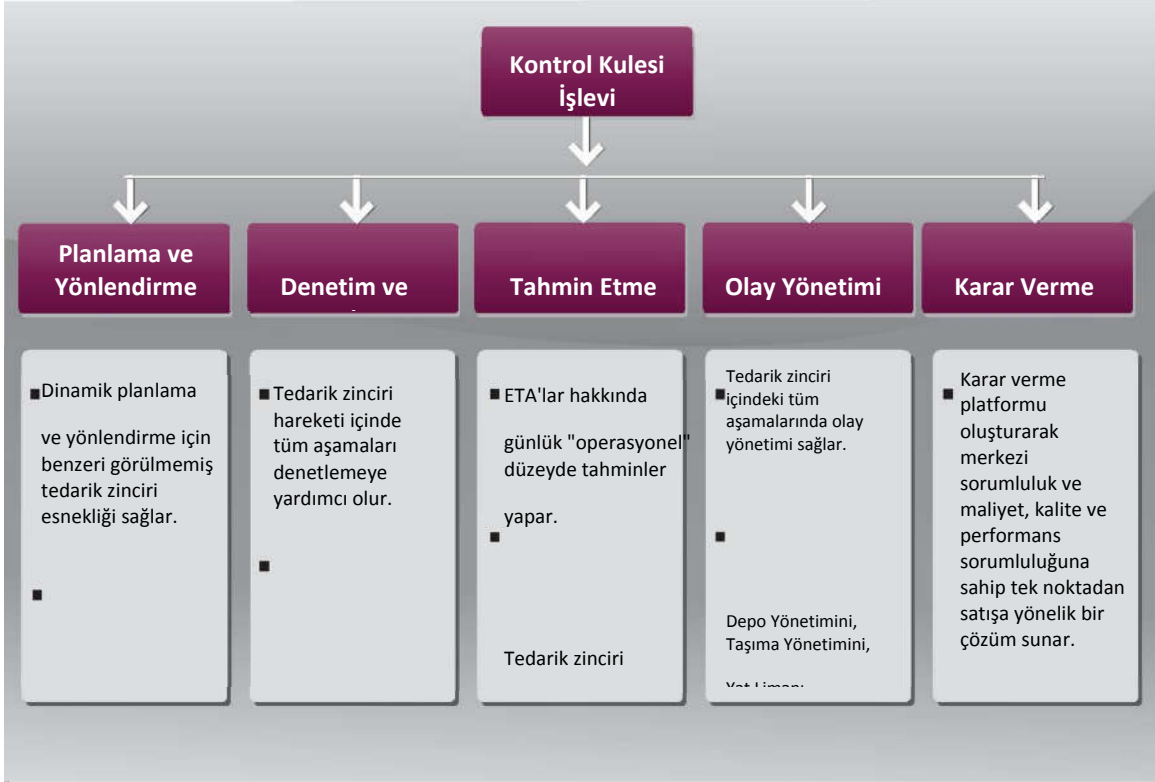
Kontrol Kulesi İşlevi

Planlama ve Yönlendirme

Denetim ve

Tahmin Etme

Olay Yönetimi

Karar Verme

Dinamik planlama

ve yönlendirme için benzeri görülmemiş tedarik zinciri esnekliği sağlar.

Tedarik zinciri hareketi içinde tüm aşamaları denetlemeye yardımcı olur.

ETA'lar hakkında

günlük "operasyonel" düzeyde tahminler

yapar.

Tedarik zinciri

Tedarik zinciri içindeki tüm aşamalarında olay yönetimi sağlar.

Depo Yönetimini, Taşıma Yönetimini,

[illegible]

Karar verme platformu oluşturarak merkezi sorumluluk ve maliyet, kalite ve performans sorumluluğuna sahip tek noktadan satışa yönelik bir çözüm sunar.